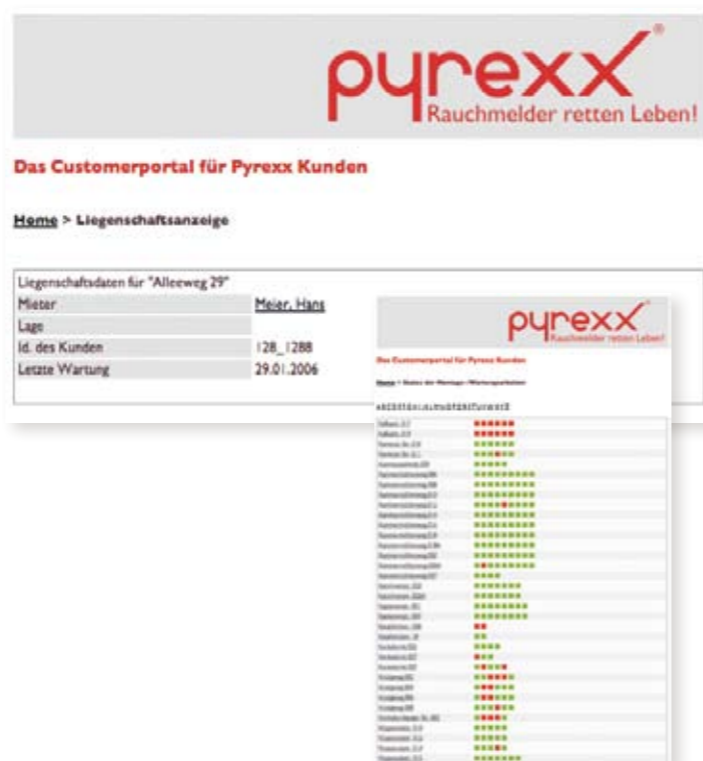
pyrexx®
Rauchmelder retten Leben!

Das Customerportal für Pyrexx Kunden

Home > Liegenschaftsanzeige

Liegenschaftsdaten für "Alleeweg 29"

| Mieter | Meier, Hans |
|---|---|
| Lage | |
| Id. des Kunden | 128_1288 |
| Letzte Wartung | 29.01.2006 |

pyrexx®
Rauchmelder retten Leben!

Das Customerportal für Pyrexx Kunden

Home > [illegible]

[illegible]